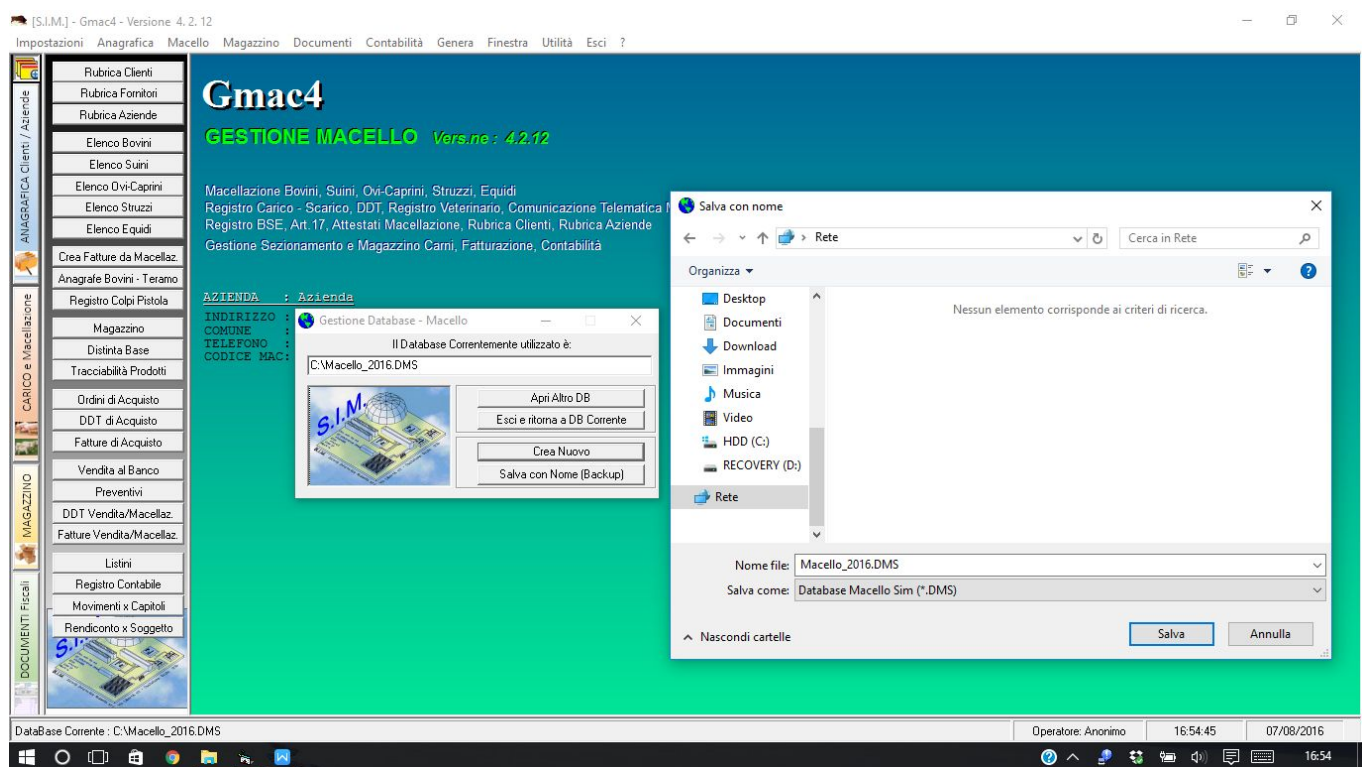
[S.I.M.] - Gmac4 - Versione 4. 2. 12

Impostazioni Anagrafica Macello Magazzino Documenti Contabilità Genera Finestra Utilità Esci ?

ANAGRAFICA Clienti / Aziende

Rubrica Clienti
Rubrica Fornitori
Rubrica Aziende

Elenco Bovini
Elenco Suini
Elenco Ovi-Caprini
Elenco Struzzi
Elenco Equidi

Crea Fatture da Macellaz.
Anagrafe Bovini - Teramo
Registro Colpi Pistola

CARICO e Macellazione

Magazzino
Distinta Base
Tracciabilità Prodotti

Ordini di Acquisto
DDT di Acquisto
Fatture di Acquisto

MAGAZZINO

Vendita al Banco
Preventivi
DDT Vendita/Macellaz.
Fatture Vendita/Macellaz.

DOCUMENTI Fiscali

Listini
Registro Contabile
Movimenti x Capitoli
Rendiconto x Soggetto

Gmac4

GESTIONE MACELLO Vers.ne : 4.2.12

Macellazione Bovini, Suini, Ovi-Caprini, Struzzi, Equidi
Registro Carico - Scarico, DDT, Registro Veterinario, Comunicazione Telematica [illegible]
Registro BSE, Art.17, Attestati Macellazione, Rubrica Clienti, Rubrica Aziende
Gestione Sezionamento e Magazzino Carni, Fatturazione, Contabilità

AZIENDA : Azienda
INDIRIZZO :
COMUNE :
TELEFONO :
CODICE MAC:

Gestione Database - Macello

Il Database Correntemente utilizzato è:
C:\Macello_2016.DMS

S.I.M.

Apri Altro DB
Esci e ritorna a DB Corrente
Crea Nuovo
Salva con Nome (Backup)

Salva con nome

Rete
Cerca in Rete

Organizza ▾

Desktop
Documenti
Download
Immagini
Musica
Video
HDD (C:)
RECOVERY (D:)
Rete

Nessun elemento corrisponde ai criteri di ricerca.

Nome file: Macello_2016.DMS
Salva come: Database Macello Sim (*.DMS)

^ Nascondi cartelle

Salva
Annulla

DataBase Corrente : C:\Macello_2016.DMS
Operatore: Anonimo
16:54:45
07/08/2016

16:54